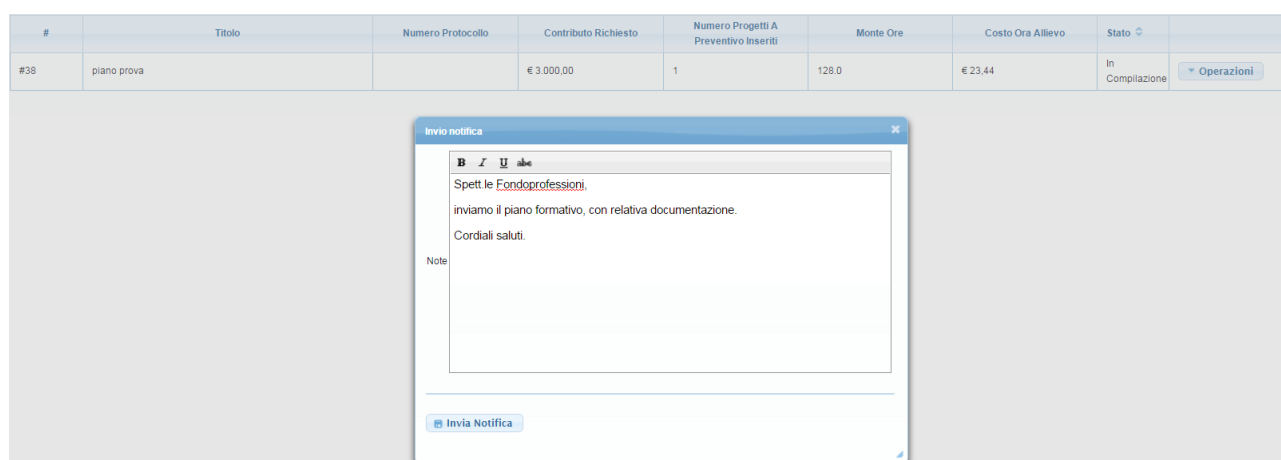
| # | Titolo | Numero Protocollo | Contributo Richiesto | Numero Progetti A Preventivo Inseriti | Monte Ore | Costo Ora Allievo | Stato ⇕ | |
|---|---|---|---|---|---|---|---|---|
| #38 | piano prova | | € 3.000,00 | 1 | 128.0 | € 23,44 | In Compilazione | ▾ Operazioni |

Invio notifica ×

B I U abc

Spett.le Fondoprofessioni,

inviamo il piano formativo, con relativa documentazione.

Cordiali saluti.

Note

Invia Notifica